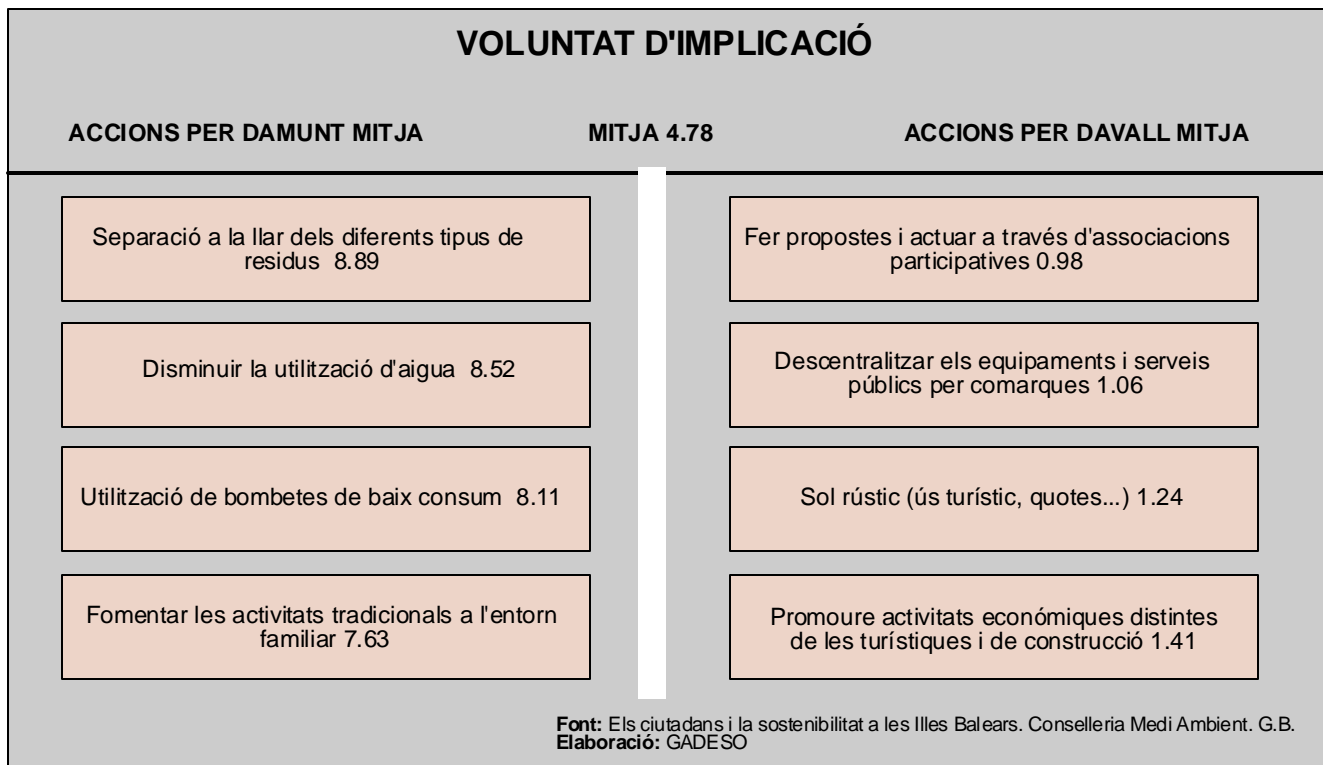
VOLUNTAT D'IMPLICACIÓ

ACCIONS PER DAMUNT MITJA

MITJA 4.78

ACCIONS PER DAVALL MITJA

Separació a la llar dels diferents tipus de residus 8.89

Disminuir la utilització d'aigua 8.52

Utilització de bombetes de baix consum 8.11

Fomentar les activitats tradicionals a l'entorn familiar 7.63

Fer propostes i actuar a través d'associacions participatives 0.98

Descentralitzar els equipaments i serveis públics per comarques 1.06

Sol rústic (ús turístic, quotes...) 1.24

Promoure activitats económiques distintes de les turístiques i de construcció 1.41

Font: Els ciutadans i la sostenibilitat a les Illes Balears. Conselleria Medi Ambient. G.B.
Elaboració: GADESO